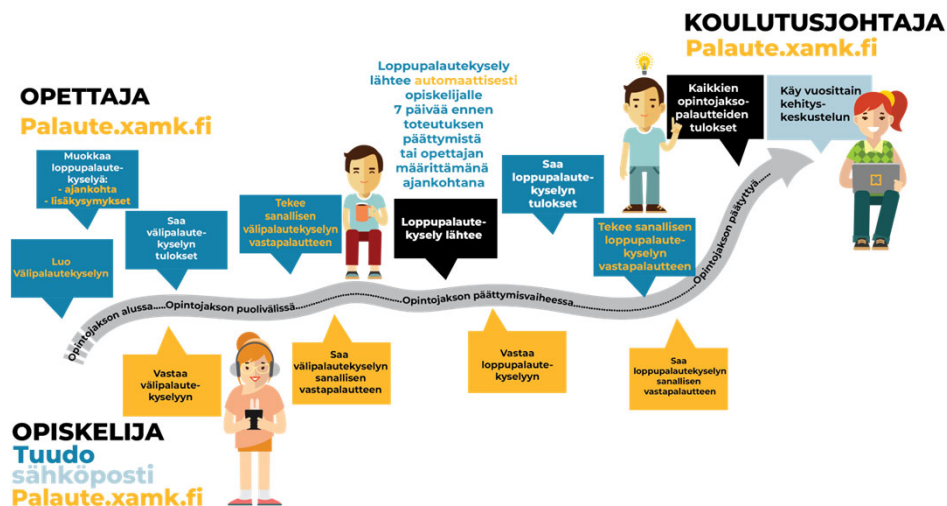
KOULUTUSJOHTAJA
Palaute.xamk.fi

OPETTAJA
Palaute.xamk.fi

Loppupalautekysely lähtee automaattisesti opiskelijalle 7 päivää ennen toteutuksen päättymistä tai opettajan määrittämänä ajankohtana

Kaikkien opintojaksopalautteiden tulokset

Käy vuosittain kehityskeskustelun

Muokkaa loppupalautekyselyä:
- ajankohta
- lisäkysymykset

Saa välipalautekyselyn tulokset

Tekee sanallisen välipalautekyselyn vastapalautteen

Loppupalautekysely lähtee

Saa loppupalautekyselyn tulokset

Tekee sanallisen loppupalautekyselyn vastapalautteen

Luo Välipalautekyselyn

Opintojakson alussa.....Opintojakson puolivälissä.....Opintojakson päättymisvaiheessa.....Opintojakson päätyttyä.....

Vastaa välipalautekyselyyn

Saa välipalautekyselyn sanallisen vastapalautteen

Vastaa loppupalautekyselyyn

Saa loppupalautekyselyn sanallisen vastapalautteen

OPISKELIJA
Tuudo
sähköposti
Palaute.xamk.fi